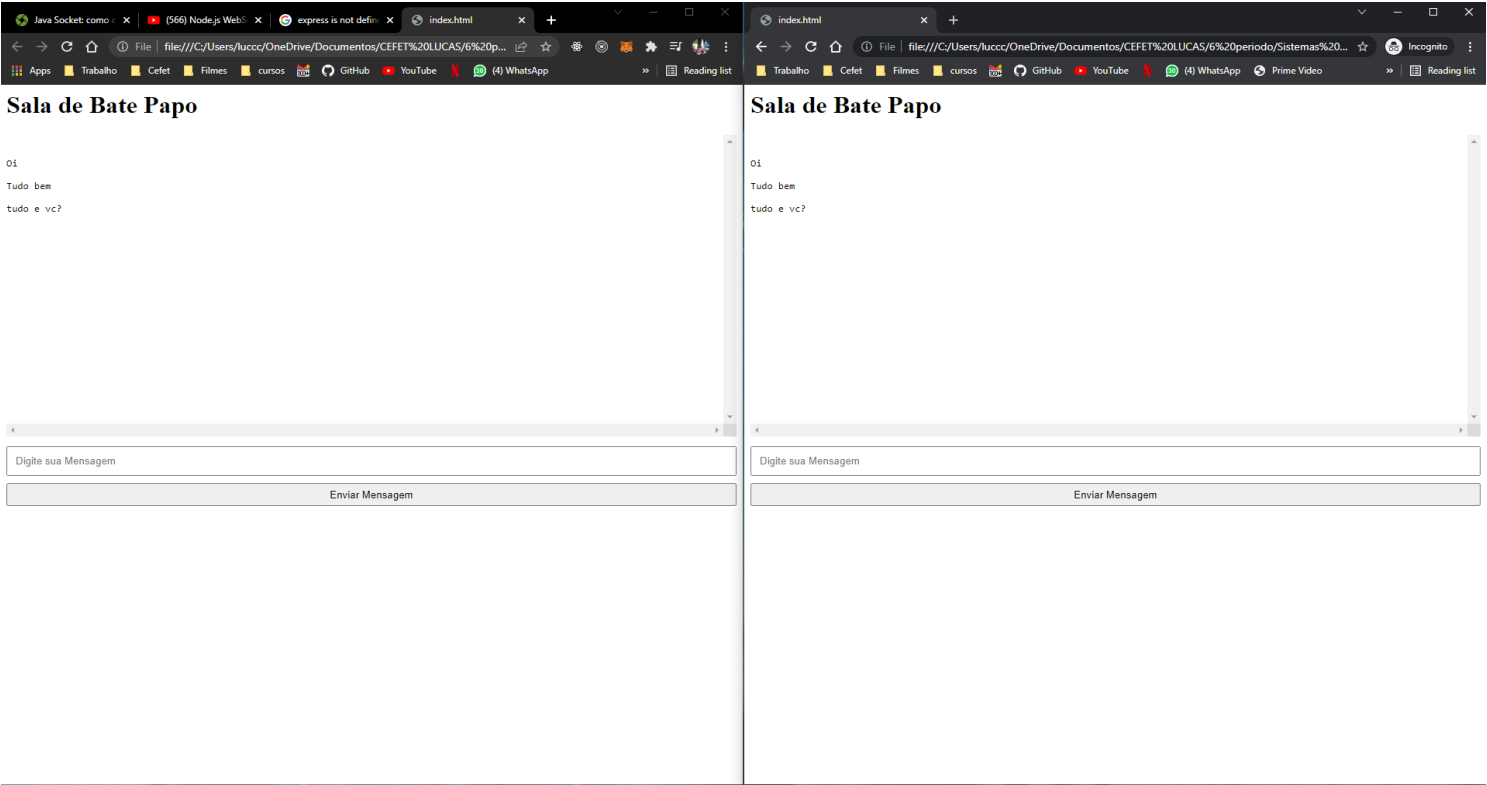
Java Socket: como c ×
(566) Node.js WebS ×
express is not defin ×
index.html ×
+

File | file:///C:/Users/luccc/OneDrive/Documentos/CEFET%20LUCAS/6%20p...

Apps Trabalho Cefet Filmes cursos GitHub YouTube (4) WhatsApp » Reading list

Sala de Bate Papo

Oi

Tudo bem

tudo e vc?

Digite sua Mensagem

Enviar Mensagem

index.html ×
+

File | file:///C:/Users/luccc/OneDrive/Documentos/CEFET%20LUCAS/6%20periodo/Sistemas%20...

Incognito

Trabalho Cefet Filmes cursos GitHub YouTube (4) WhatsApp Prime Video » Reading list

Sala de Bate Papo

Oi

Tudo bem

tudo e vc?

Digite sua Mensagem

Enviar Mensagem